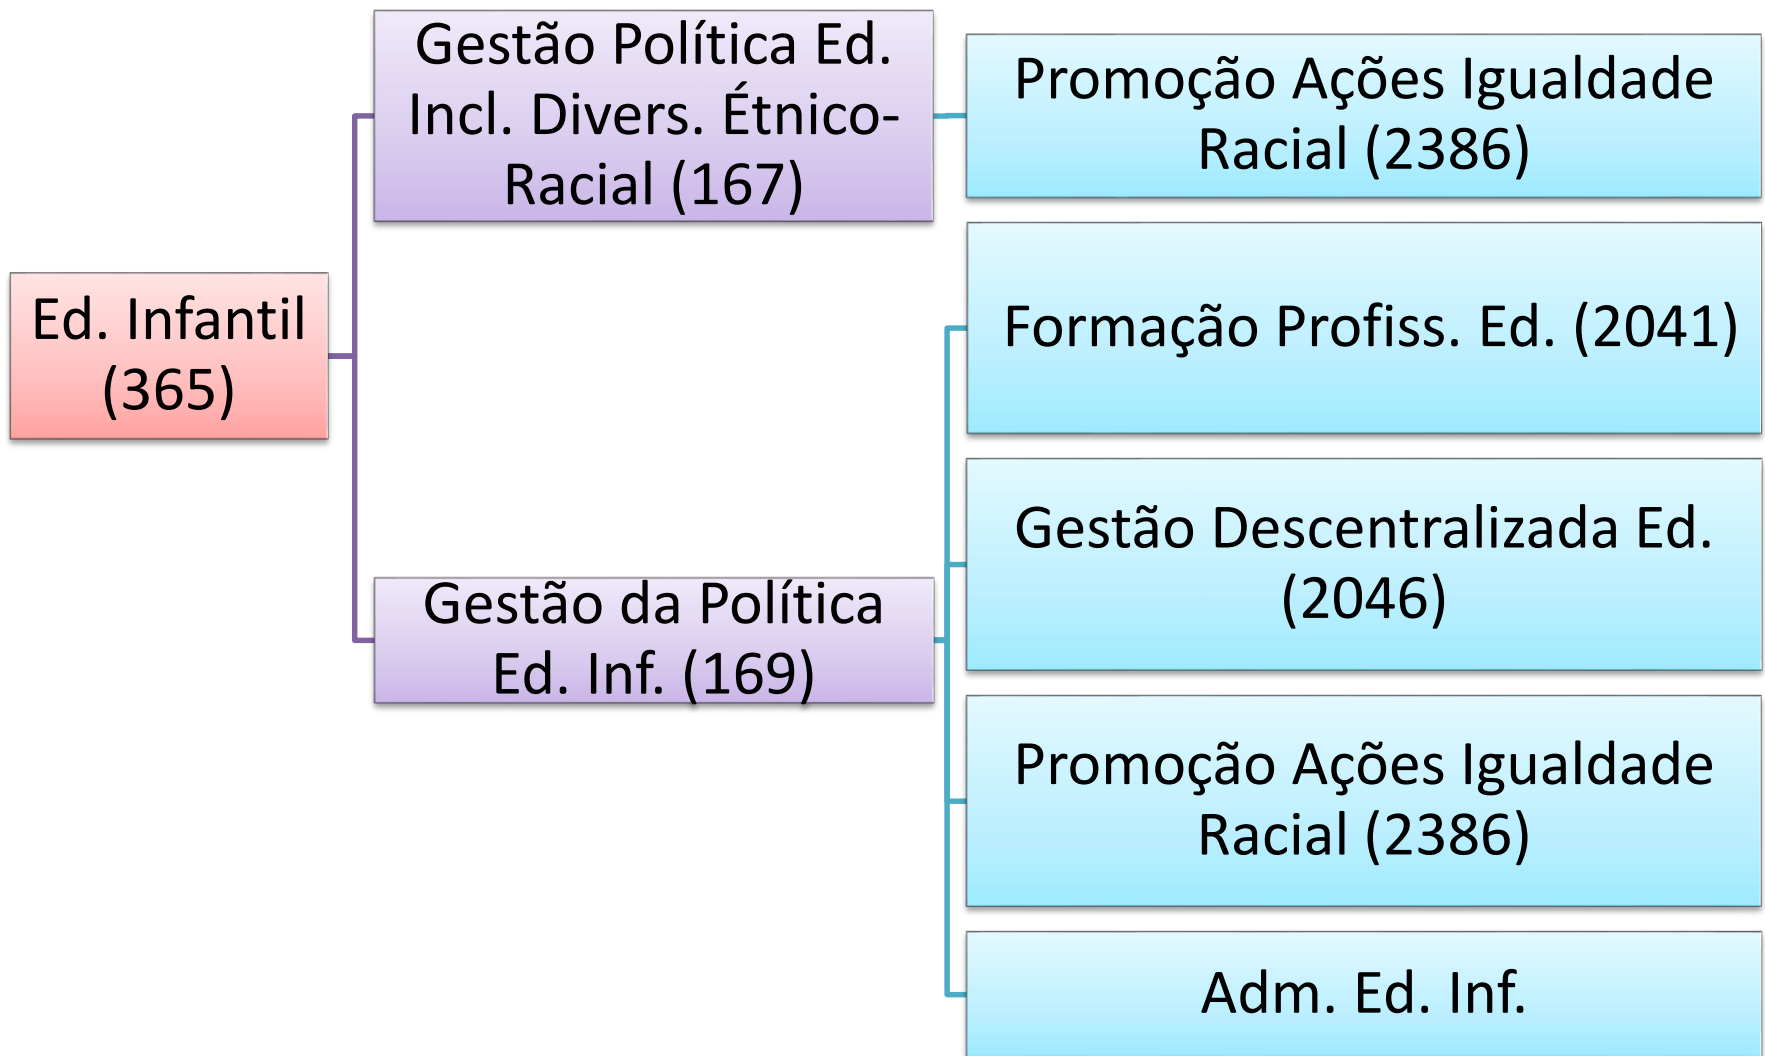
Ed. Infantil (365)

Gestão Política Ed. Incl. Divers. Étnico-Racial (167)

Promoção Ações Igualdade Racial (2386)

Gestão da Política Ed. Inf. (169)

Formação Profiss. Ed. (2041)

Gestão Descentralizada Ed. (2046)

Promoção Ações Igualdade Racial (2386)

Adm. Ed. Inf.